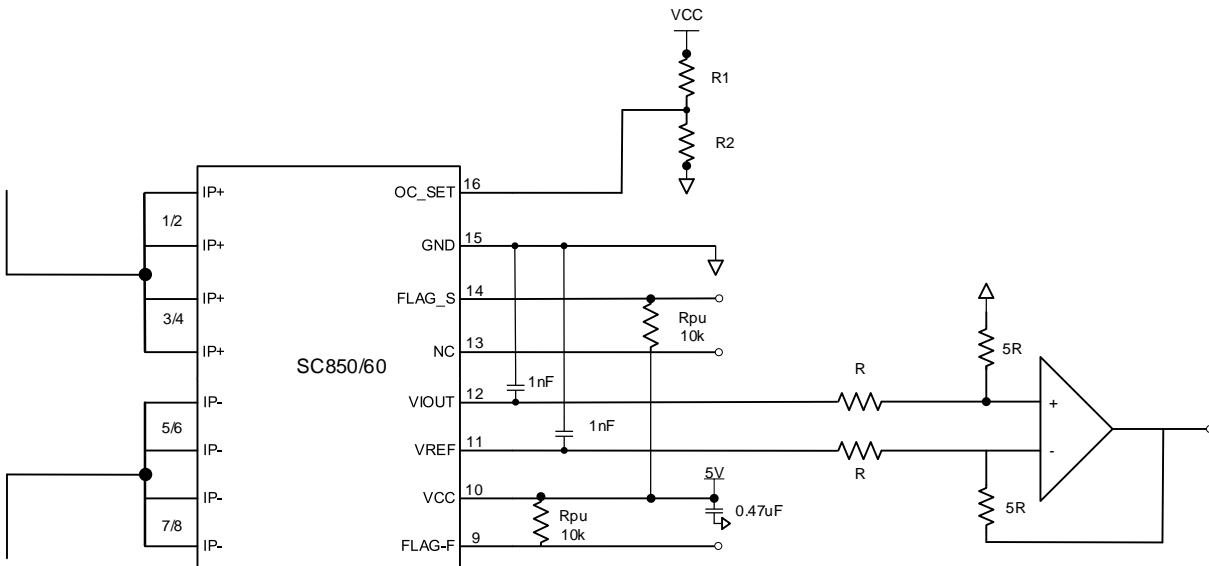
VCC

R1

R2

1/2

IP+

IP+

3/4

IP+

IP+

IP-

5/6

IP-

IP-

7/8

IP-

SC850/60

OC_SET 16

GND 15

FLAG_S 14

NC 13

VIOUT 12

VREF 11

VCC 10

FLAG-F 9

Rpu
10k

1nF

1nF

5V

0.47uF

Rpu
10k

R

R

5R

5R

+

-